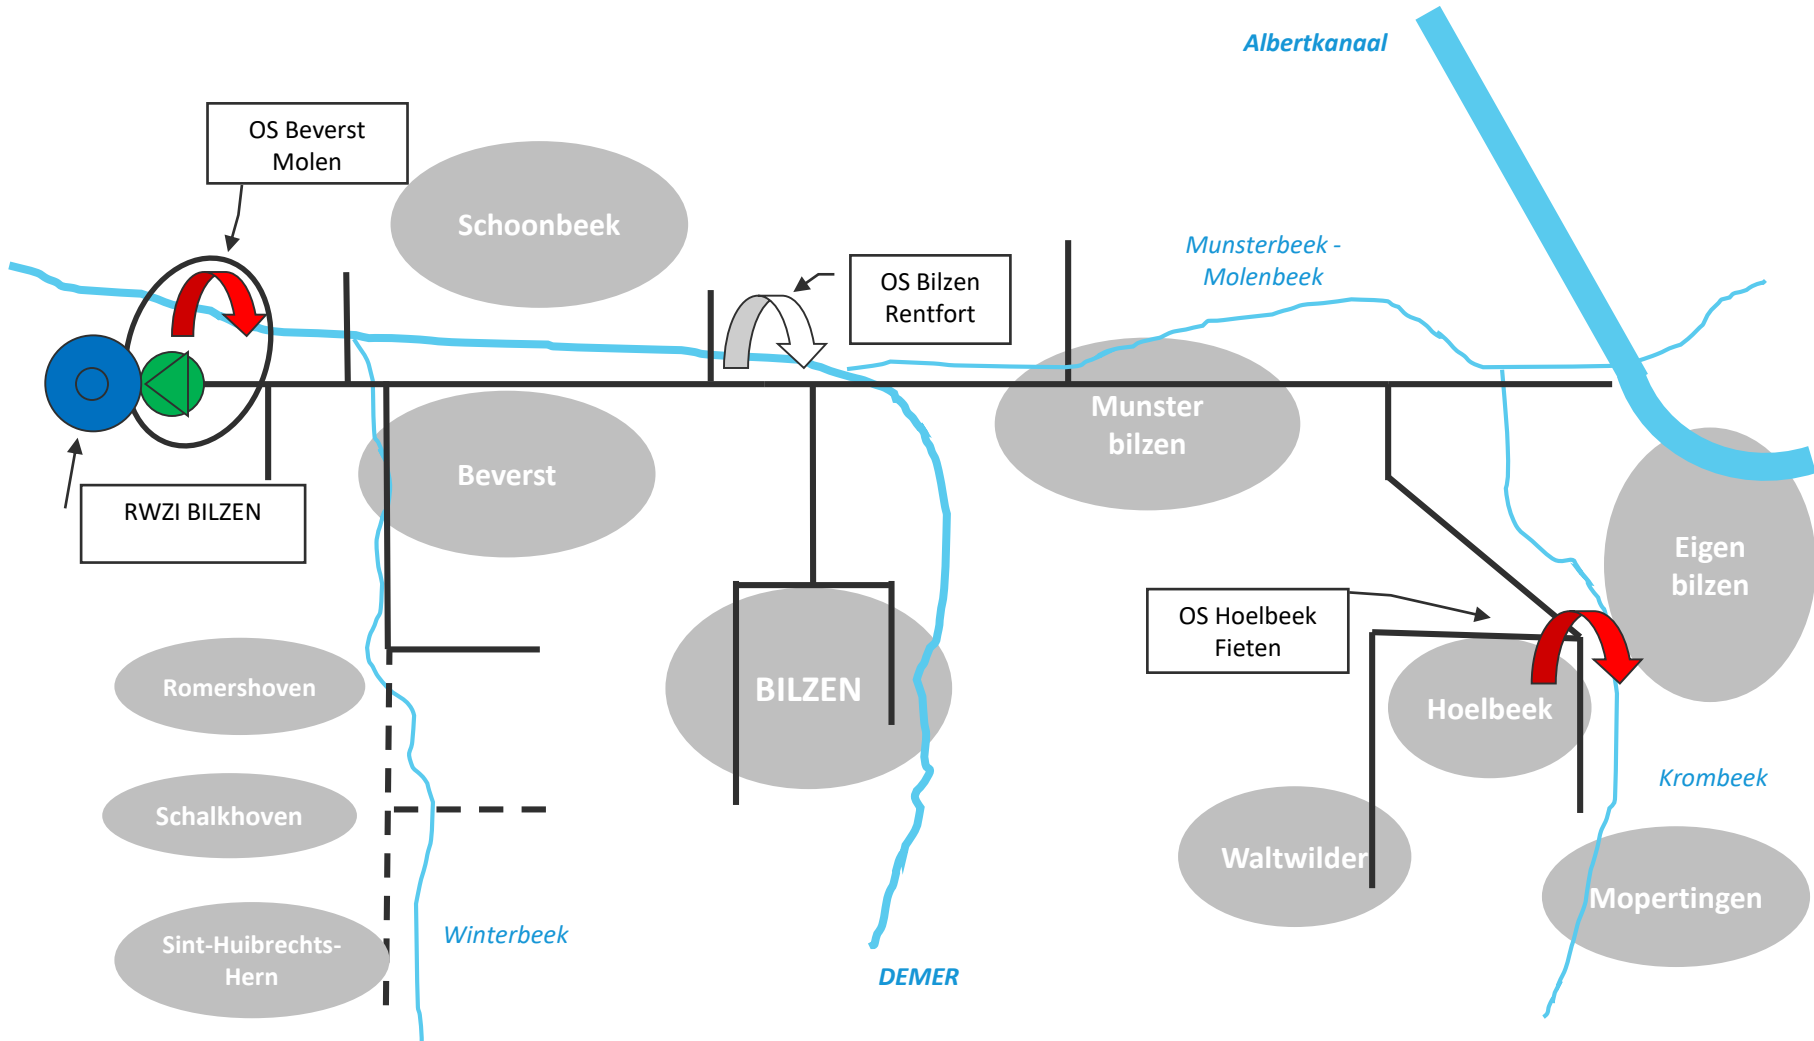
Albertkanaal

OS Beverst Molen

Schoonbeek

OS Bilzen Rentfort

Munsterbeek - Molenbeek

Munster bilzen

Beverst

RWZI BILZEN

Eigen bilzen

OS Hoelbeek Fieten

Romershoven

BILZEN

Hoelbeek

Krombeek

Schalkhoven

Waltwilder

Mopertingen

Sint-Huibrechts-Hern

Winterbeek

DEMER